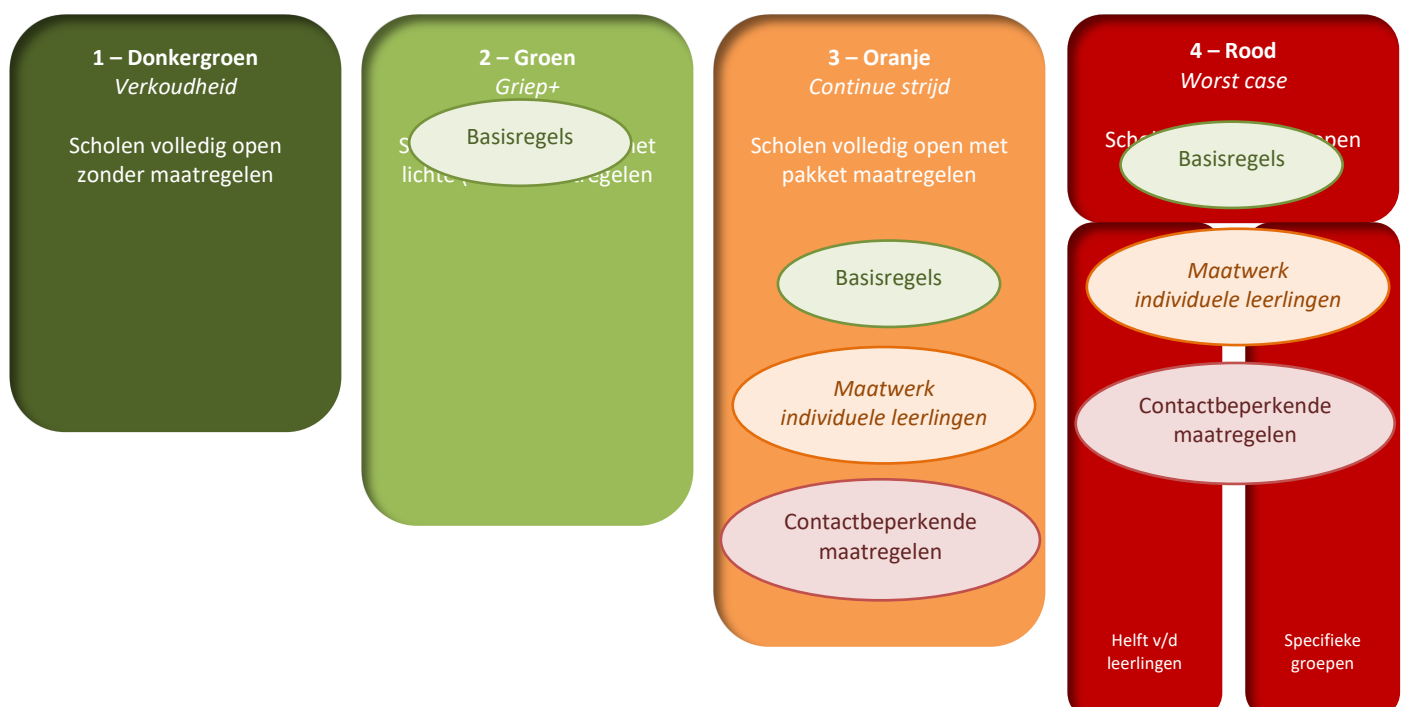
**1 – Donkergroen**
*Verkoudheid*

Scholen volledig open zonder maatregelen

**2 – Groen**
*Griep+*

S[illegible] Basisregels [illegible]et lichte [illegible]regelen

**3 – Oranje**
*Continue strijd*

Scholen volledig open met pakket maatregelen

Basisregels

*Maatwerk individuele leerlingen*

Contactbeperkende maatregelen

**4 – Rood**
*Worst case*

Schol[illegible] Basisregels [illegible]pen

*Maatwerk individuele leerlingen*

Contactbeperkende maatregelen

Helft v/d leerlingen

Specifieke groepen